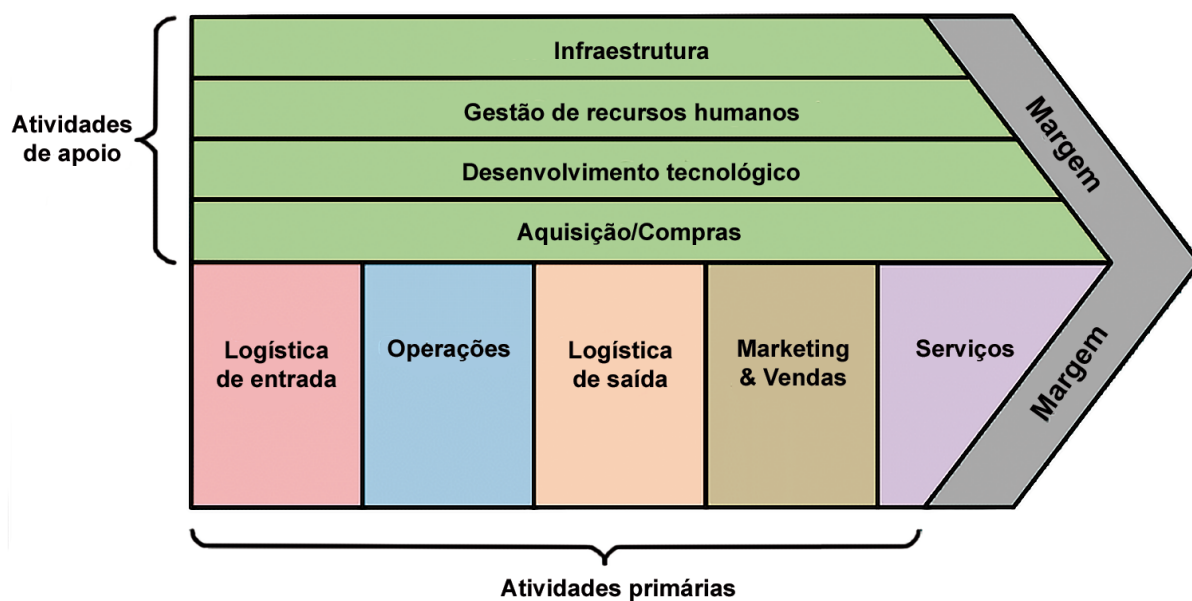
Atividades de apoio

Infraestrutura

Gestão de recursos humanos

Desenvolvimento tecnológico

Aquisição/Compras

Margem

Logística de entrada

Operações

Logística de saída

Marketing & Vendas

Serviços

Margem

Atividades primárias